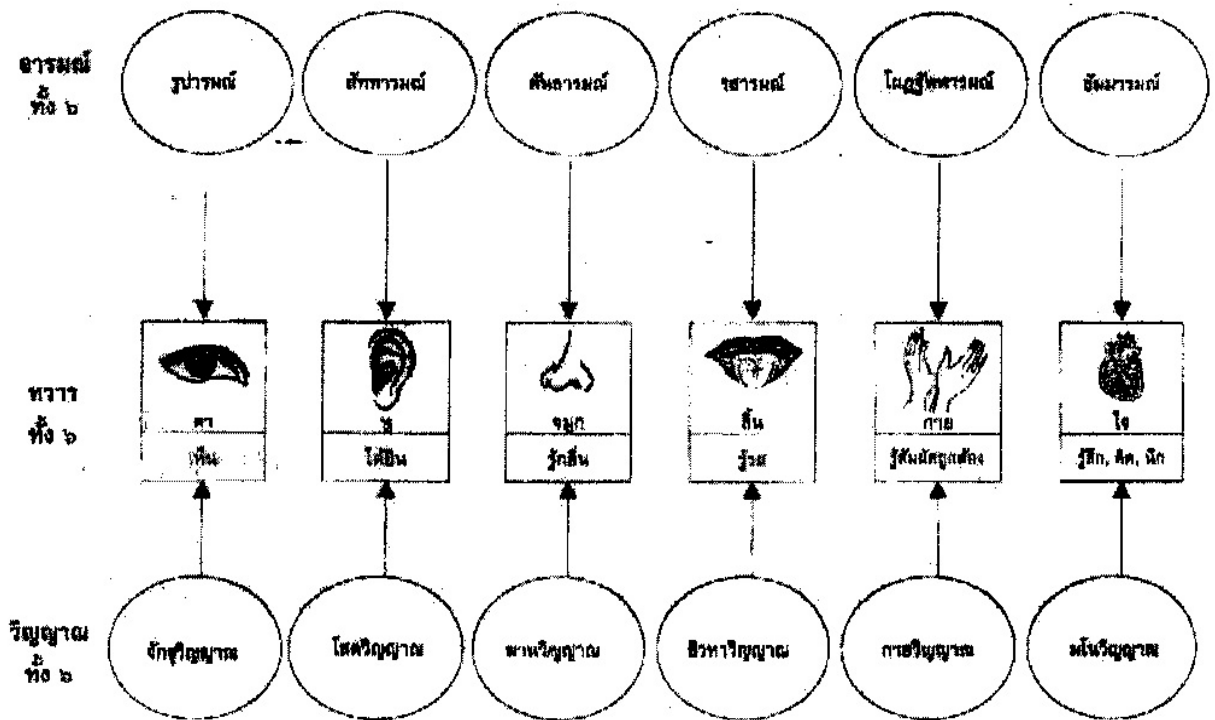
อารมณ์ ทั้ง ๖

รูปารมณ์

สัททารมณ์

คันธารมณ์

รสารมณ์

โผฏฐัพพารมณ์

ธัมมารมณ์

ทวาร ทั้ง ๖

ตา
เห็น

หู
ได้ยิน

จมูก
รู้กลิ่น

ลิ้น
รู้รส

กาย
รู้สัมผัสถูกต้อง

ใจ
รู้สึก, คิด, นึก

วิญญาณ ทั้ง ๖

จักขุวิญญาณ

โสตวิญญาณ

ฆานวิญญาณ

ชิวหาวิญญาณ

กายวิญญาณ

มโนวิญญาณ